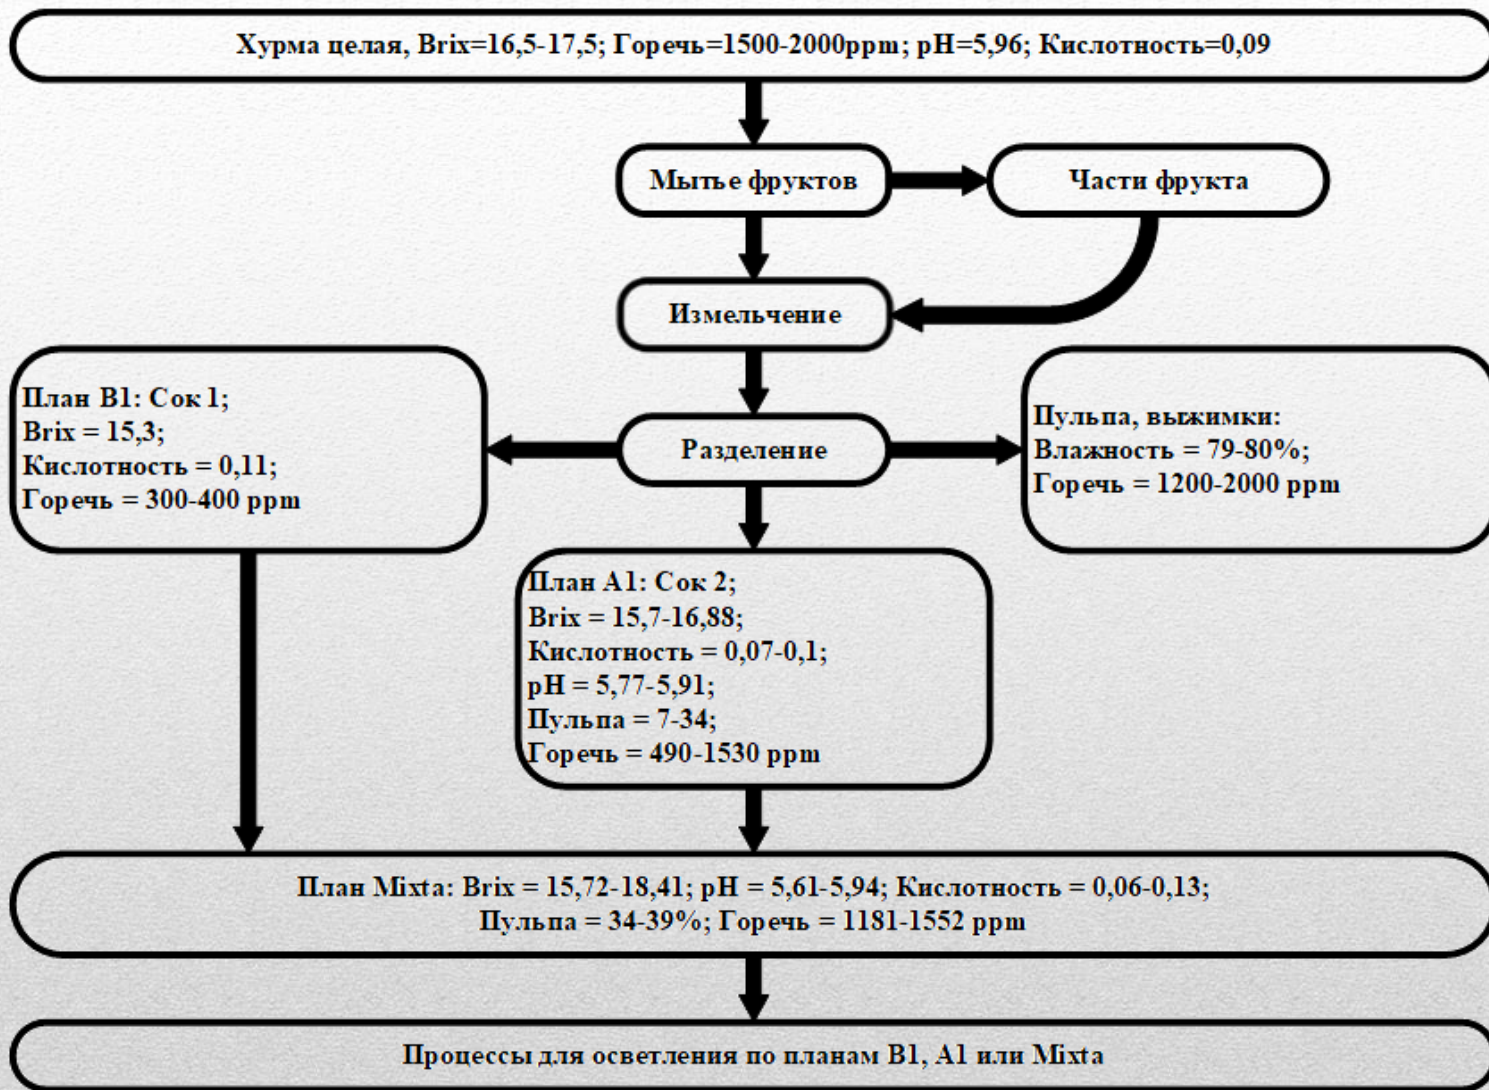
Хурма целая, Brix=16,5-17,5; Горечь=1500-2000ppm; pH=5,96; Кислотность=0,09

Мытье фруктов

Части фрукта

Измельчение

План B1: Сок 1;
Brix = 15,3;
Кислотность = 0,11;
Горечь = 300-400 ppm

Разделение

Пульпа, выжимки:
Влажность = 79-80%;
Горечь = 1200-2000 ppm

План A1: Сок 2;
Brix = 15,7-16,88;
Кислотность = 0,07-0,1;
pH = 5,77-5,91;
Пульпа = 7-34;
Горечь = 490-1530 ppm

План Mixta: Brix = 15,72-18,41; pH = 5,61-5,94; Кислотность = 0,06-0,13;
Пульпа = 34-39%; Горечь = 1181-1552 ppm

Процессы для осветления по планам B1, A1 или Mixta